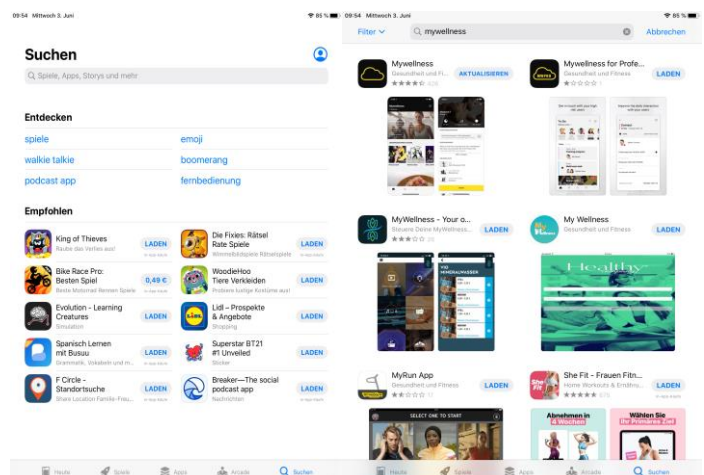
09:54 Mittwoch 3. Juni
85 %

Suchen

Spiele, Apps, Storys und mehr

Entdecken

spiele
emoji
walkie talkie
boomerang
podcast app
fernbedienung

Empfohlen

King of Thieves
Raube das Verlies aus!
LADEN
In-App-Käufe

Die Fixies: Rätsel Rate Spiele
Wimmelbildspiele Lernspiele
LADEN
In-App-Käufe

Bike Race Pro: Besten Spiel
Beste Motorrad Rennen Spiele
0,49 €
In-App-Käufe

WoodieHoo Tiere Verkleiden
Probiere lustige Kostüme aus!
LADEN
In-App-Käufe

Evolution - Learning Creatures
Simulation
LADEN

Lidl – Prospekte & Angebote
Shopping
LADEN

Spanisch Lernen mit Busuu
Grammatik, Vokabeln und m...
LADEN
In-App-Käufe

Superstar BT21 #1 Unveiled
Sticker
LADEN
In-App-Käufe

F Circle - Standortsuche
Share Location Familie-Freu...
LADEN
In-App-Käufe

Breaker—The social podcast app
Nachrichten
LADEN

Heute Spiele Apps Arcade Suchen

09:54 Mittwoch 3. Juni
85 %

Filter
mywellness
Abbrechen

Mywellness
Gesundheit und Fi...
AKTUALISIEREN
★★★★☆ 426

Mywellness for Profe...
Gesundheit und Fitness
LADEN
★☆☆☆☆ 1

MyWellness - Your o...
Steuere Deine MyWellness...
LADEN
★★★☆☆ 25

My Wellness
Gesundheit und Fitness
LADEN

Healthy

MyRun App
Gesundheit und Fitness
LADEN
★★☆☆☆ 17

She Fit - Frauen Fitn...
Home Workouts & Ernähru...
LADEN
★★★★★ 575

SELECT ONE TO START

Abnehmen in 4 Wochen

Wählen Sie Ihr Primäres Ziel

Heute Spiele Apps Arcade Suchen